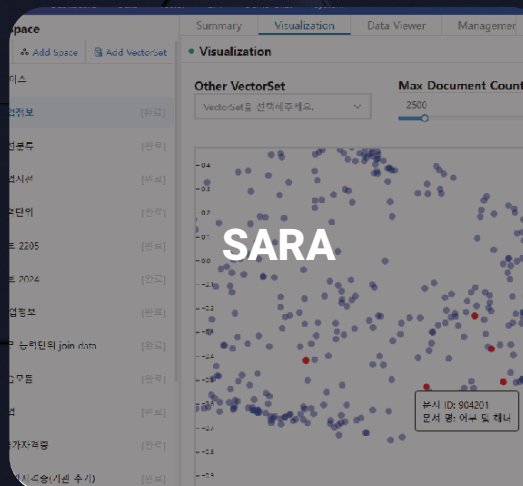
Space

Add Space

Add VectorSet

이스

업정보 [한국]

업분류 [한국]

업시설 [한국]

무단어 [한국]

트 2205 [한국]

트 2024 [한국]

업정보 [한국]

능력단위 join data [한국]

모듈 [한국]

업 [한국]

가자격증 [한국]

업시수습(기존 수기) [한국]

Summary

Visualization

Data Viewer

Managemer

Visualization

Other VectorSet

VectorSet을 선택해주세요.

Max Document Count

2500

SARA

0.4

0.3

0.2

0.1

0.0

-0.1

-0.2

-0.3

-0.4

-0.5

-0.6

-0.7

-0.8

부서 ID: 904201

문서 명: 어구 및 해녀